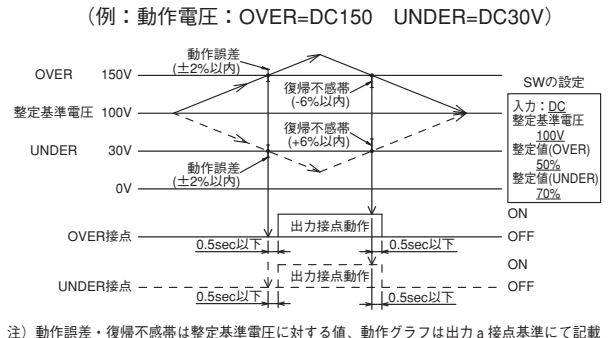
（例：動作電圧：OVER=DC150　UNDER=DC30V）

動作誤差
(±2%以内)

OVER　150V

復帰不感帯
(-6%以内)

SWの設定

整定基準電圧 100V

入力：DC
整定基準電圧
100V
整定値(OVER)
50%
整定値(UNDER)
70%

復帰不感帯
(+6%以内)

UNDER　30V

動作誤差
(±2%以内)

0V

ON

OVER接点

出力接点動作

OFF

0.5sec以下

0.5sec以下

ON

UNDER接点

出力接点動作

OFF

0.5sec以下

0.5sec以下

注）動作誤差・復帰不感帯は整定基準電圧に対する値、動作グラフは出力ａ接点基準にて記載